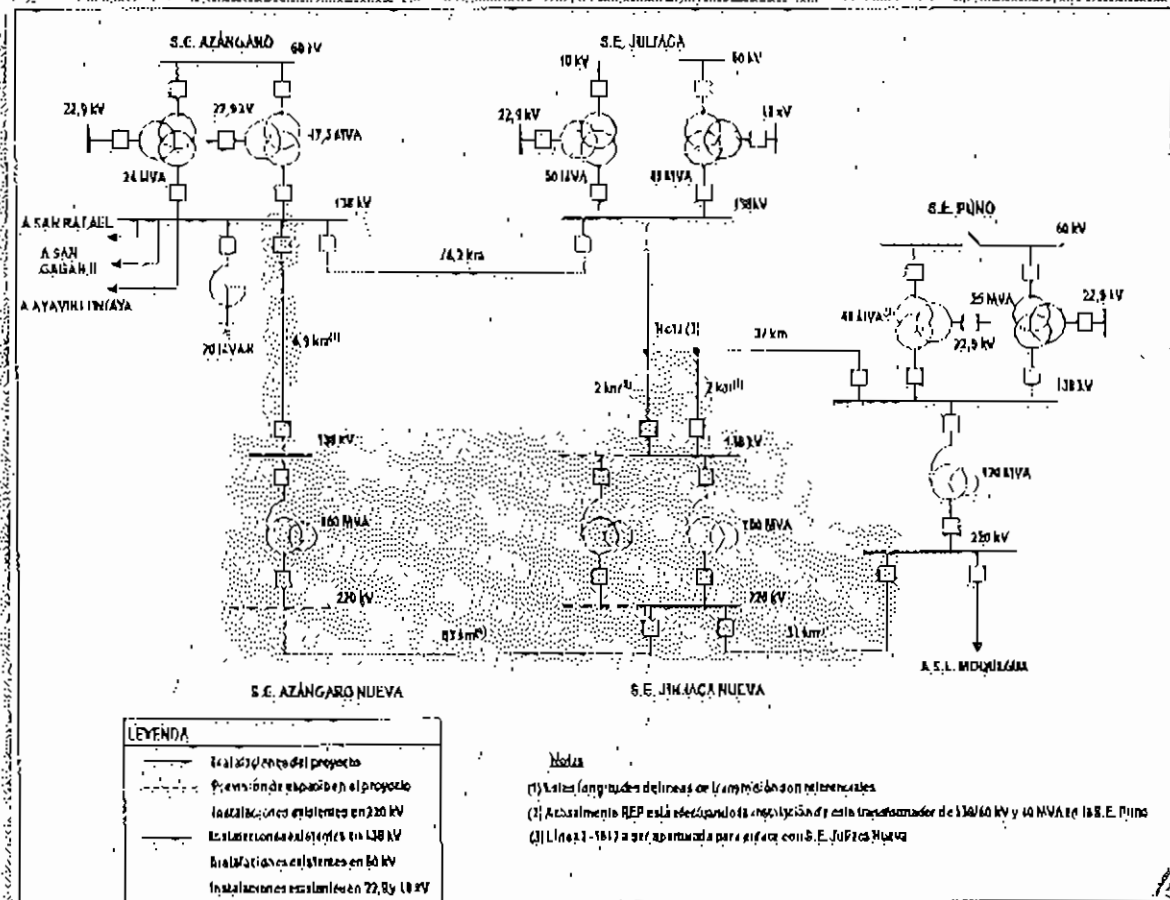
S.E. AZÁNGARO
60 kV
22,9 kV
22,9 kV
17,5 MVA
24 MVA
138 kV
A SAN RAFAEL
A SAN GABÁN II
A AYAVIRI TINTAYA
70 MVAR
6,9 km$^{(1)}$
S.E. JULIACA
10 kV
60 kV
22,9 kV
10 kV
50 MVA
40 MVA
138 kV
76,2 km
S.E. PUNO
60 kV
40 MVA$^{(2)}$
25 MVA
22,9 kV
22,9 kV
138 kV
37 km
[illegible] (3)
2 km$^{(1)}$
2 km$^{(1)}$
138 kV
138 kV
100 MVA
100 MVA
120 MVA
220 kV
220 kV
220 kV
83 km$^{(1)}$
31 km$^{(1)}$
A S.E. MOQUEGUA
S.E. AZÁNGARO NUEVA
S.E. JULIACA NUEVA

LEYENDA
Instalaciones del proyecto
Previsión de espacio en el proyecto
Instalaciones existentes en 220 kV
Instalaciones existentes en 138 kV
Instalaciones existentes en 60 kV
Instalaciones existentes en 22,9 y 10 kV

Notas
(1) Estas longitudes de líneas de transmisión son referenciales
(2) Actualmente REP está efectuando la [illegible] de este transformador de 138/60 kV y 40 MVA en la S.E. Puno
(3) Línea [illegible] a ser aperturada para enlace con S.E. Juliaca Nueva